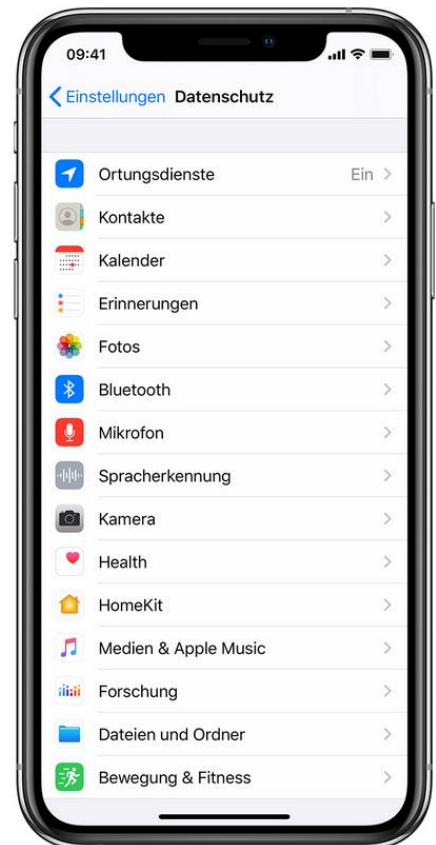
09:41

Einstellungen Datenschutz

Ortungsdienste Ein >
Kontakte >
Kalender >
Erinnerungen >
Fotos >
Bluetooth >
Mikrofon >
Spracherkennung >
Kamera >
Health >
HomeKit >
Medien & Apple Music >
Forschung >
Dateien und Ordner >
Bewegung & Fitness >